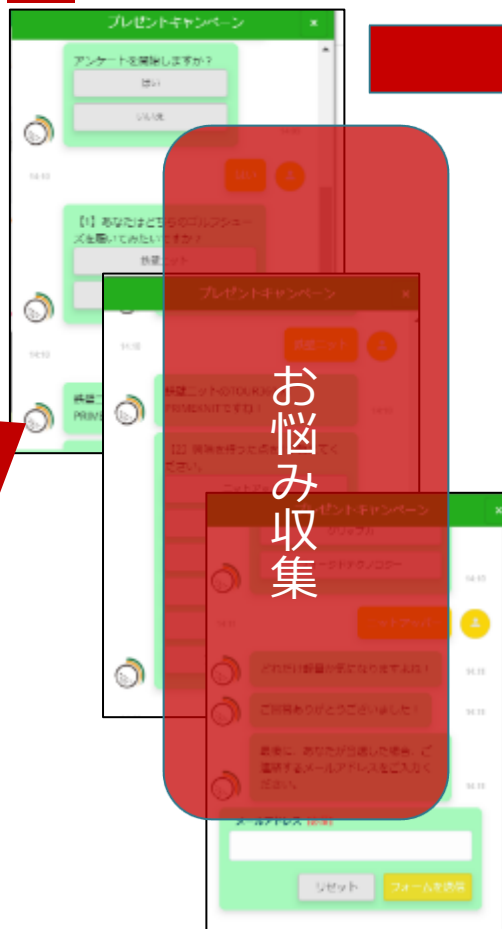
プレゼントキャンペーン
×
アンケートを開始しますか？
はい
いいえ
14:10
はい
【1】あなたはどちらのゴルフシューズを履いてみたいですか？
鉄紺ニット
14:10
プレゼントキャンペーン
×
14:10
鉄紺ニット
鉄紺ニットのTOUR/
PRIMEKNITですね！
【2】現在を持った点
ださい。
お悩み収集
プレゼントキャンペーン
×
14:15
14:11
14:15
どれだけ飛距離が変わりますよね！
14:15
ご回答ありがとうございました！
最後に、あなたが当選した場合、ご連絡するメールアドレスをご入力ください。
14:15
メールアドレス 必須
リセット
フォームを送信